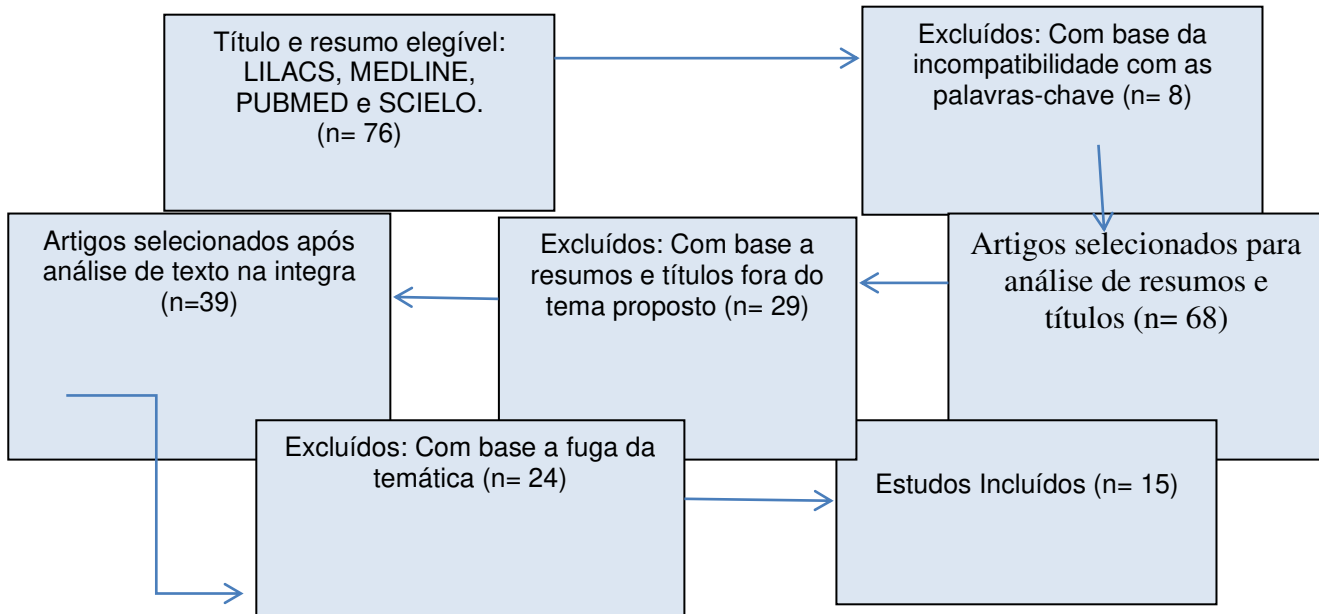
Título e resumo elegível: LILACS, MEDLINE, PUBMED e SCIELO. (n= 76)

Excluídos: Com base da incompatibilidade com as palavras-chave (n= 8)

Artigos selecionados para análise de resumos e títulos (n= 68)

Excluídos: Com base a resumos e títulos fora do tema proposto (n= 29)

Artigos selecionados após análise de texto na integra (n=39)

Excluídos: Com base a fuga da temática (n= 24)

Estudos Incluídos (n= 15)